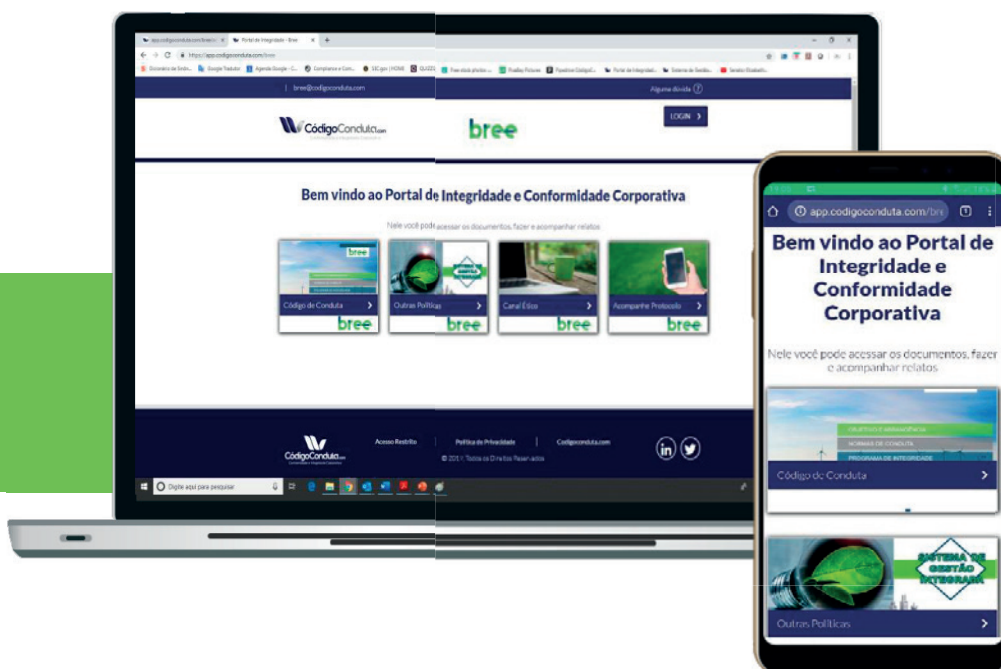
app.codigoconduta.com/bree/ | Portal de Integridade - Bree | +

https://app.codigoconduta.com/bree

Dicionário de Sinôn... | Google Tradutor | Agenda Google - C... | Compliance e Cont... | SEC.gov | HOME | QUIZZ | Free stock photos ... | Pixabay Pictures | Pipedrive CodigoC... | Portal de Integridad... | Sistema de Gestão... | Senator Elizabeth...

bree@codigoconduta.com

Alguma dúvida ?

CódigoConduta.com

bree

LOGIN

Bem vindo ao Portal de Integridade e Conformidade Corporativa

Nele você pode acessar os documentos, fazer e acompanhar relatos

Código de Conduta

bree

Outras Políticas

bree

Canal Ético

bree

Acompanhe Protocolo

bree

CódigoConduta.com

Acesso Restrito | Política de Privacidade | Codigoconduta.com

© 2017 Todos os Direitos Reservados

Digite aqui para pesquisar

app.codigoconduta.com/bre

Bem vindo ao Portal de Integridade e Conformidade Corporativa

Nele você pode acessar os documentos, fazer e acompanhar relatos

OBJETIVO E ABRANGÊNCIA
NORMAS DE CONDUTA
PROGRAMA DE INTEGRIDADE

Código de Conduta

SISTEMA DE GESTÃO INTEGRADA

Outras Políticas